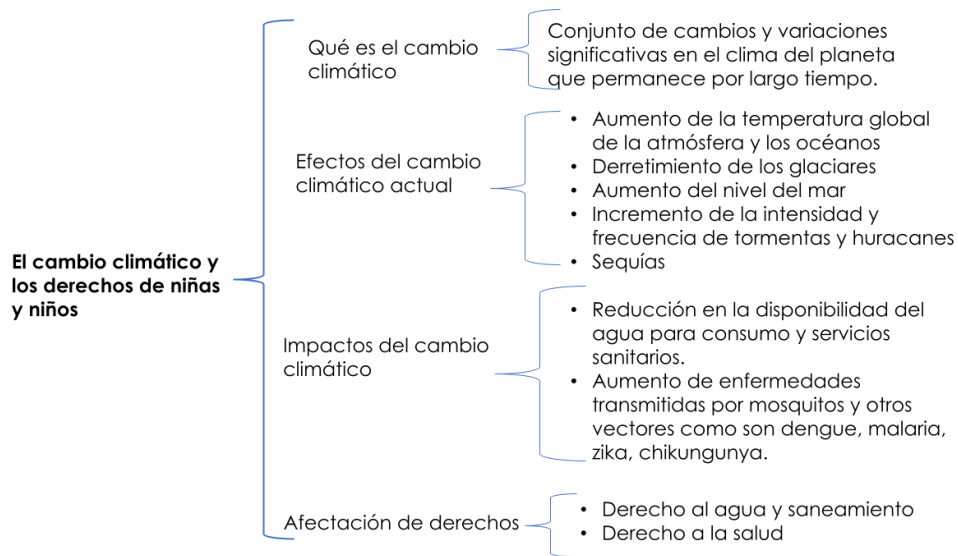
**El cambio climático y los derechos de niñas y niños**

Qué es el cambio climático

Conjunto de cambios y variaciones significativas en el clima del planeta que permanece por largo tiempo.

Efectos del cambio climático actual

- Aumento de la temperatura global de la atmósfera y los océanos
- Derretimiento de los glaciares
- Aumento del nivel del mar
- Incremento de la intensidad y frecuencia de tormentas y huracanes
- Sequías

Impactos del cambio climático

- Reducción en la disponibilidad del agua para consumo y servicios sanitarios.
- Aumento de enfermedades transmitidas por mosquitos y otros vectores como son dengue, malaria, zika, chikungunya.

Afectación de derechos

- Derecho al agua y saneamiento
- Derecho a la salud